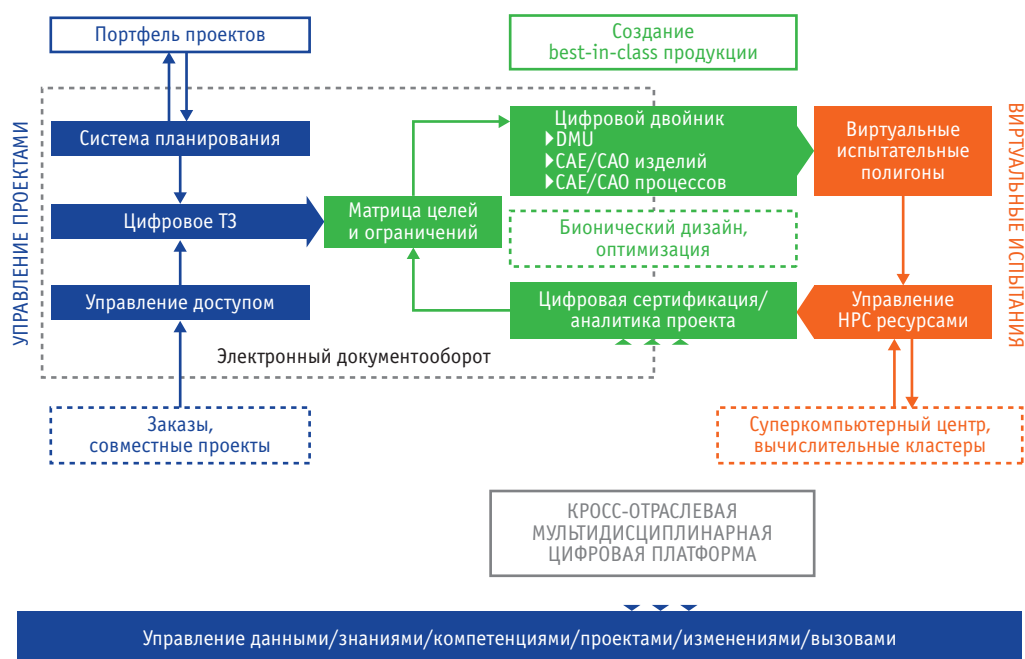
Портфель проектов

Создание best-in-class продукции

УПРАВЛЕНИЕ ПРОЕКТАМИ

Система планирования

Цифровое ТЗ

Управление доступом

Матрица целей и ограничений

Цифровой двойник
DMU
CAE/CAO изделий
CAE/CAO процессов

Бионический дизайн, оптимизация

Цифровая сертификация/ аналитика проекта

Виртуальные испытательные полигоны

Управление HPC ресурсами

ВИРТУАЛЬНЫЕ ИСПЫТАНИЯ

Электронный документооборот

Заказы, совместные проекты

Суперкомпьютерный центр, вычислительные кластеры

КРОСС-ОТРАСЛЕВАЯ МУЛЬТИДИСЦИПЛИНАРНАЯ ЦИФРОВАЯ ПЛАТФОРМА

Управление данными/знаниями/компетенциями/проектами/изменениями/вызовами